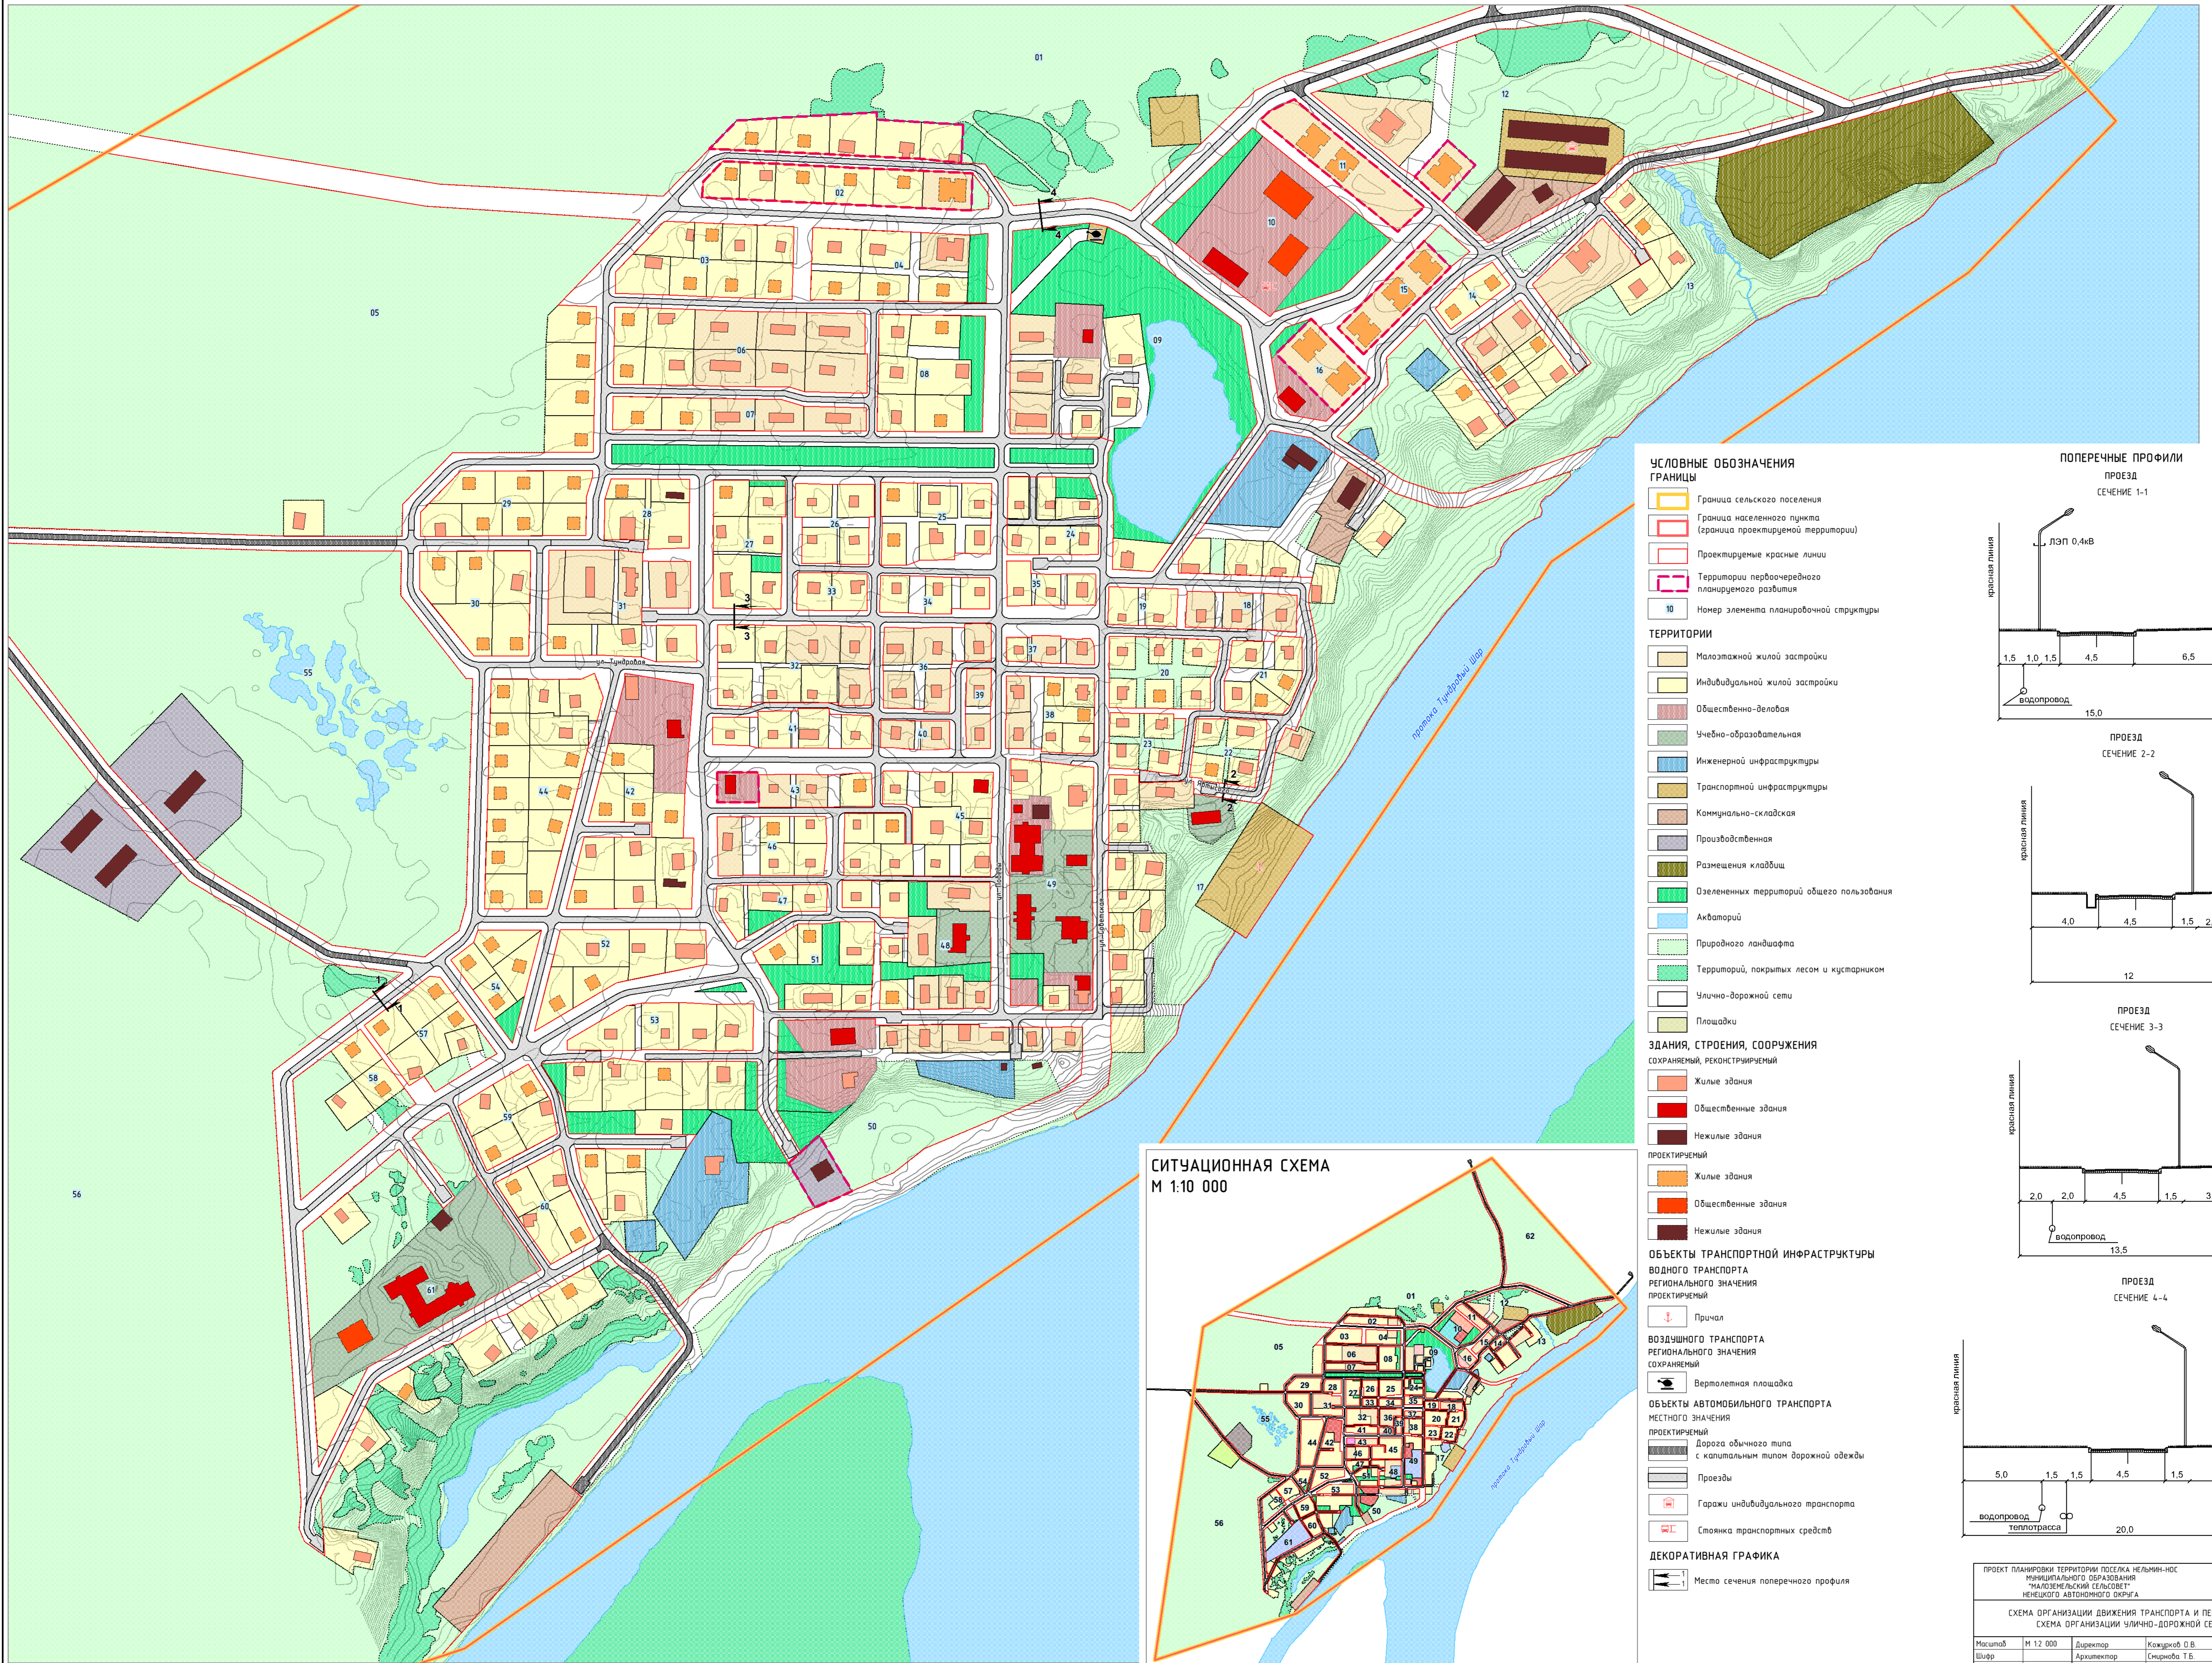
01
02
03
04
05
06
07
08
09
10
11
12
13
14
15
16
17
18
19
20
21
22
23
24
25
26
27
28
29
30
31
32
33
34
35
36
37
38
39
40
41
42
43
44
45
46
47
48
49
50
51
52
53
54
55
56
57
58
59
60
61

ул. Тундровая
протока Тундровый Шар

УСЛОВНЫЕ ОБОЗНАЧЕНИЯ
ГРАНИЦЫ
Граница сельского поселения
Граница населенного пункта (граница проектируемой территории)
Проектируемые красные линии
Территории первоочередного планируемого развития
10 Номер элемента планировочной структуры
ТЕРРИТОРИИ
Малоэтажной жилой застройки
Индивидуальной жилой застройки
Общественно-деловая
Учебно-образовательная
Инженерной инфраструктуры
Транспортной инфраструктуры
Коммунально-складская
Производственная
Размещения кладбищ
Озелененных территорий общего пользования
Акваторий
Природного ландшафта
Территорий, покрытых лесом и кустарником
Улично-дорожной сети
Площадки
ЗДАНИЯ, СТРОЕНИЯ, СООРУЖЕНИЯ
СОХРАНЯЕМЫЙ, РЕКОНСТРУИРУЕМЫЙ
Жилые здания
Общественные здания
Нежилые здания
ПРОЕКТИРУЕМЫЙ
Жилые здания
Общественные здания
Нежилые здания
ОБЪЕКТЫ ТРАНСПОРТНОЙ ИНФРАСТРУКТУРЫ
ВОДНОГО ТРАНСПОРТА
РЕГИОНАЛЬНОГО ЗНАЧЕНИЯ
ПРОЕКТИРУЕМЫЙ
Причал
ВОЗДУШНОГО ТРАНСПОРТА
РЕГИОНАЛЬНОГО ЗНАЧЕНИЯ
СОХРАНЯЕМЫЙ
Вертолетная площадка
ОБЪЕКТЫ АВТОМОБИЛЬНОГО ТРАНСПОРТА
МЕСТНОГО ЗНАЧЕНИЯ
ПРОЕКТИРУЕМЫЙ
Дорога обычного типа с капитальным типом дорожной одежды
Проезды
Гаражи индивидуального транспорта
Стоянка транспортных средств
ДЕКОРАТИВНАЯ ГРАФИКА
Место сечения поперечного профиля

ПОПЕРЕЧНЫЕ ПРОФИЛИ
ПРОЕЗД
СЕЧЕНИЕ 1-1
красная линия
ЛЭП 0,4кВ
1,5 1,0 1,5 4,5 6,5
водопровод
15,0
ПРОЕЗД
СЕЧЕНИЕ 2-2
красная линия
4,0 4,5 1,5 2
12
ПРОЕЗД
СЕЧЕНИЕ 3-3
красная линия
2,0 2,0 4,5 1,5 3
водопровод
13,5
ПРОЕЗД
СЕЧЕНИЕ 4-4
красная линия
5,0 1,5 1,5 4,5 1,5
водопровод
теплотрасса
20,0

СИТУАЦИОННАЯ СХЕМА
М 1:10 000

ПРОЕКТ ПЛАНИРОВКИ ТЕРРИТОРИИ ПОСЕЛКА НЕЛЬМИН-НОС МУНИЦИПАЛЬНОГО ОБРАЗОВАНИЯ "МАЛОЗЕМЕЛЬСКИЙ СЕЛЬСОВЕТ" НЕНЕЦКОГО АВТОНОМНОГО ОКРУГА
СХЕМА ОРГАНИЗАЦИИ ДВИЖЕНИЯ ТРАНСПОРТА И ПЕ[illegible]
СХЕМА ОРГАНИЗАЦИИ УЛИЧНО-ДОРОЖНОЙ СЕ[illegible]
Масштаб М 1:2 000 Директор Кожурков О.В.
Шифр Архитектор Смирнова Т.Б.